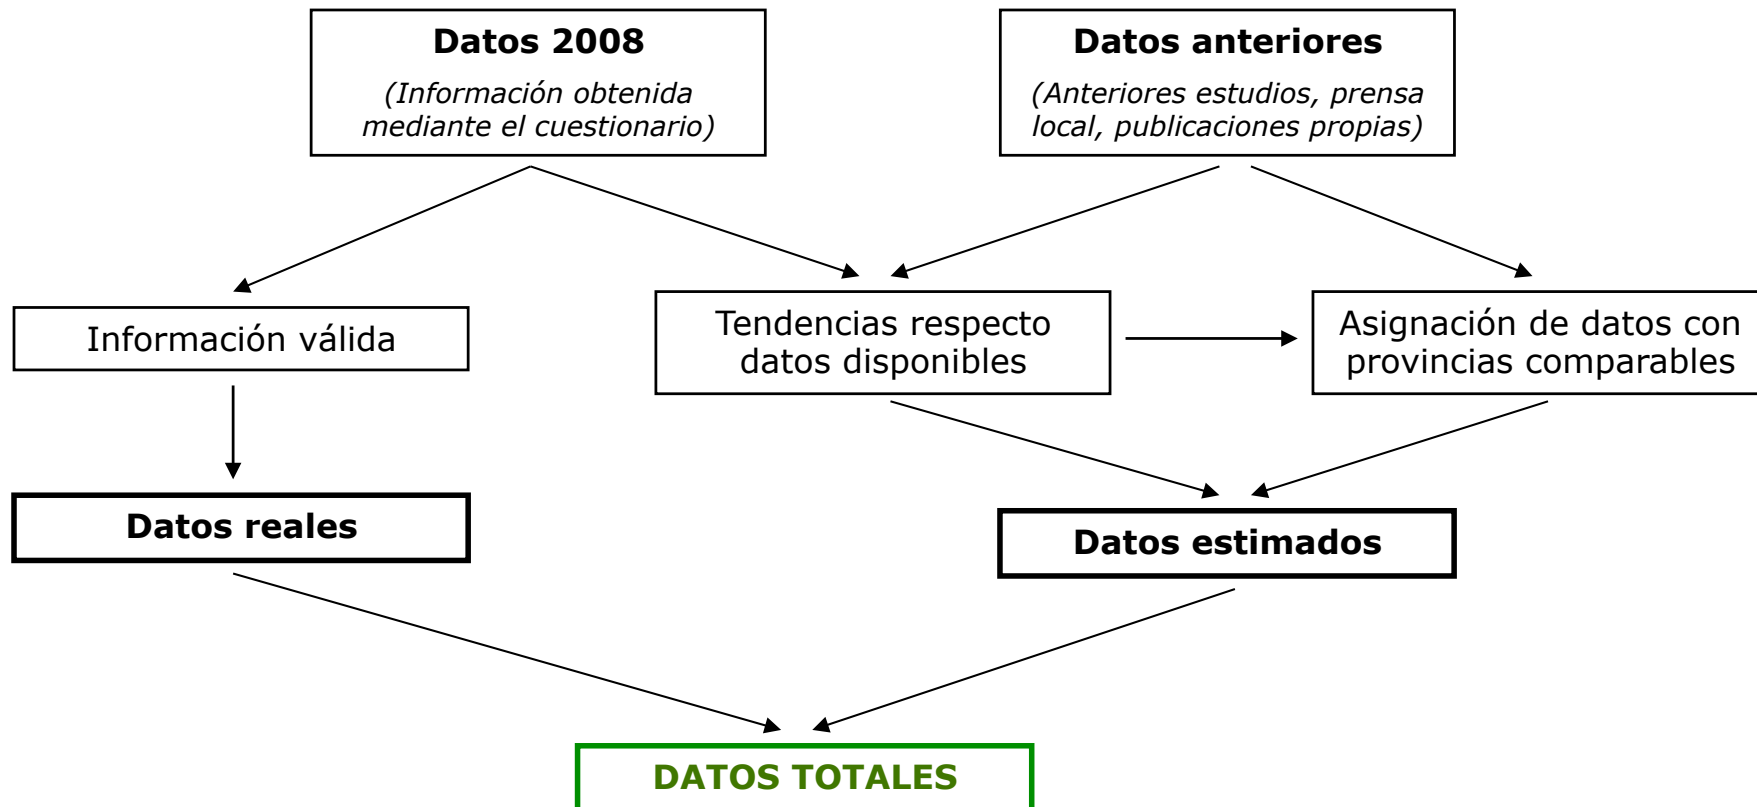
Datos 2008

(Información obtenida mediante el cuestionario)

Datos anteriores

(Anteriores estudios, prensa local, publicaciones propias)

Información válida

Tendencias respecto datos disponibles

Asignación de datos con provincias comparables

Datos reales

Datos estimados

DATOS TOTALES